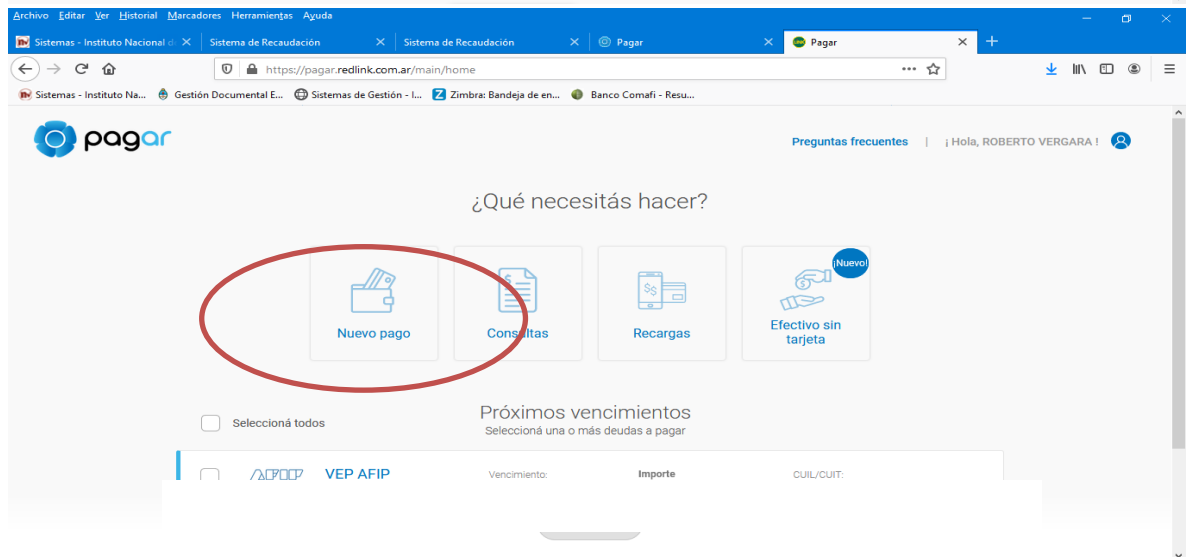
Archivo Editar Ver Historial Marcadores Herramientas Ayuda

Sistemas - Instituto Nacional d
Sistema de Recaudación
Sistema de Recaudación
Pagar
Pagar

https://pagar.redlink.com.ar/main/home

Sistemas - Instituto Na... Gestión Documental E... Sistemas de Gestión - I... Zimbra: Bandeja de en... Banco Comafi - Resu...

pagar

Preguntas frecuentes | ¡ Hola, ROBERTO VERGARA !

¿Qué necesitás hacer?

Nuevo pago

Consultas

Recargas

¡Nuevo!

Efectivo sin tarjeta

Próximos vencimientos
Seleccioná una o más deudas a pagar

Seleccioná todos

AFIP VEP AFIP Vencimiento: Importe CUIL/CUIT: